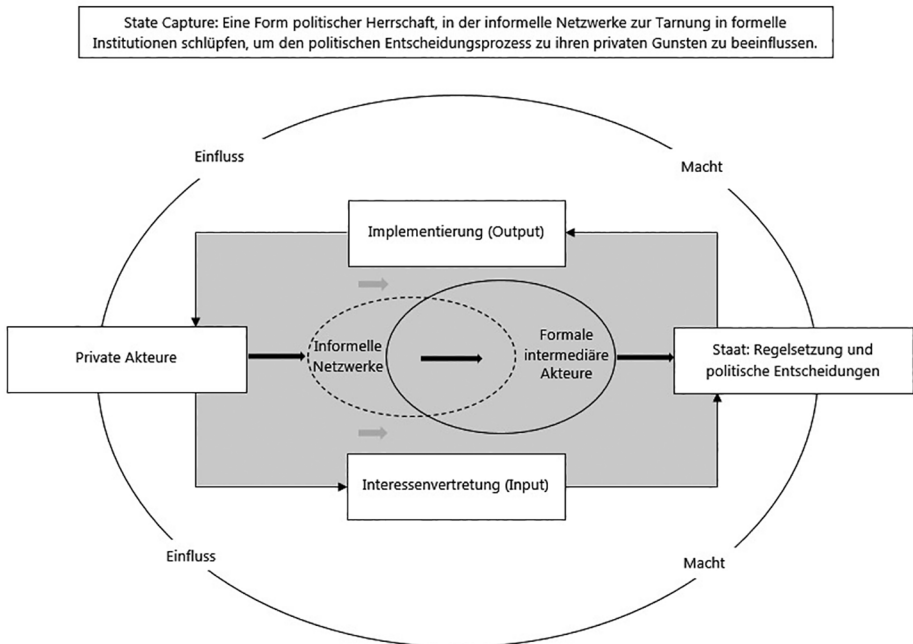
State Capture: Eine Form politischer Herrschaft, in der informelle Netzwerke zur Tarnung in formelle Institutionen schlüpfen, um den politischen Entscheidungsprozess zu ihren privaten Gunsten zu beeinflussen.

Einfluss

Macht

Implementierung (Output)

Private Akteure

Informelle Netzwerke

Formale intermediäre Akteure

Staat: Regelsetzung und politische Entscheidungen

Interessenvertretung (Input)

Einfluss

Macht